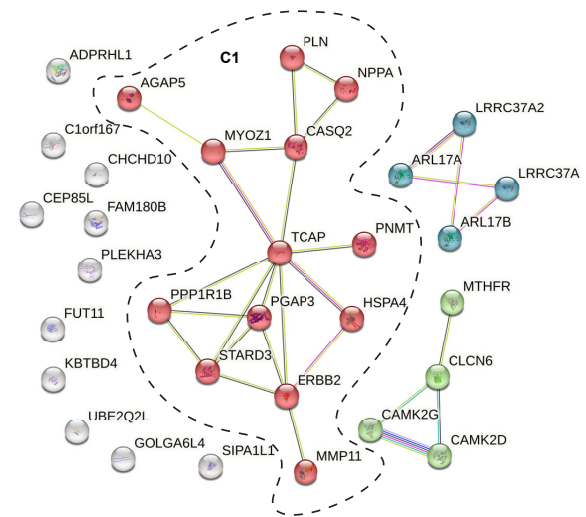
C1

PLN
NPPA
AGAP5
ADPRHL1
MYOZ1
CASQ2
C1orf167
CHCHD10
CEP85L
FAM180B
LRRC37A2
ARL17A
LRRC37A
ARL17B
TCAP
PNMT
PLEKHA3
PPP1R1B
PGAP3
HSPA4
MTHFR
FUT11
STARD3
KBTBD4
CLCN6
ERBB2
UBE2Q2L
CAMK2G
CAMK2D
GOLGA6L4
SIPA1L1
MMP11